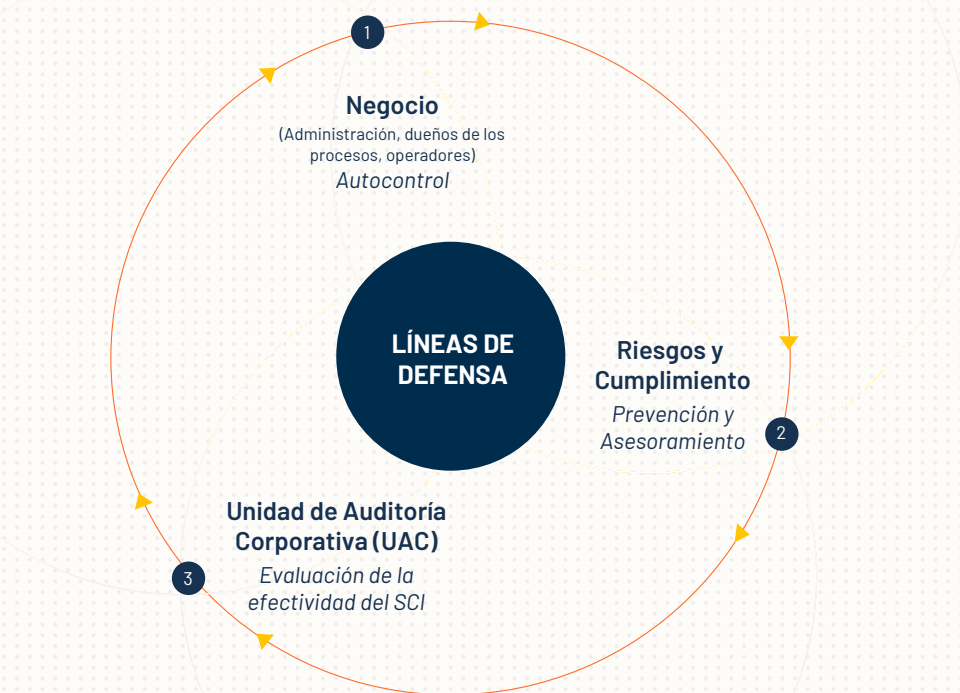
1

Negocio
(Administración, dueños de los procesos, operadores)
Autocontrol

LÍNEAS DE DEFENSA

Riesgos y Cumplimiento
Prevención y Asesoramiento

2

Unidad de Auditoría Corporativa (UAC)
Evaluación de la efectividad del SCI

3